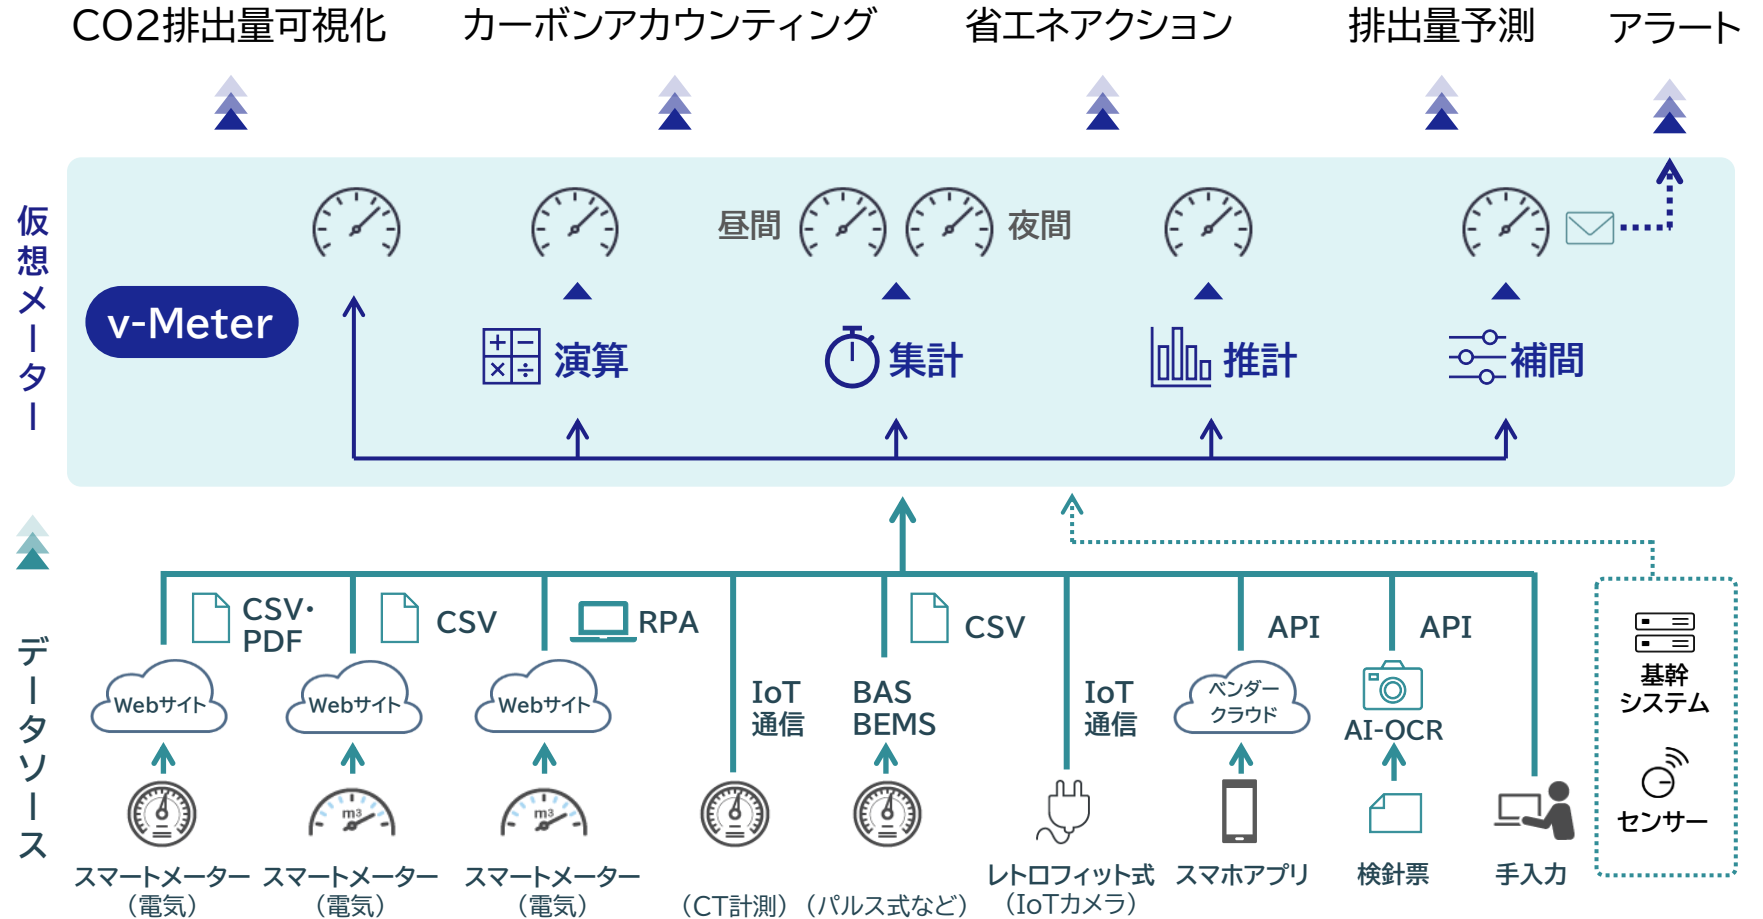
CO2排出量可視化　カーボンアカウンティング　省エネアクション　排出量予測　アラート

仮想メーター

v-Meter

昼間　夜間

演算　集計　推計　補間

データソース

CSV・PDF　CSV　RPA　CSV　API　API

Webサイト　Webサイト　Webサイト

IoT通信　BAS BEMS　IoT通信

ベンダークラウド

AI-OCR

基幹システム

センサー

$m^3$　$m^3$

スマートメーター（電気）　スマートメーター（電気）　スマートメーター（電気）　（CT計測）（パルス式など）　レトロフィット式（IoTカメラ）　スマホアプリ　検針票　手入力